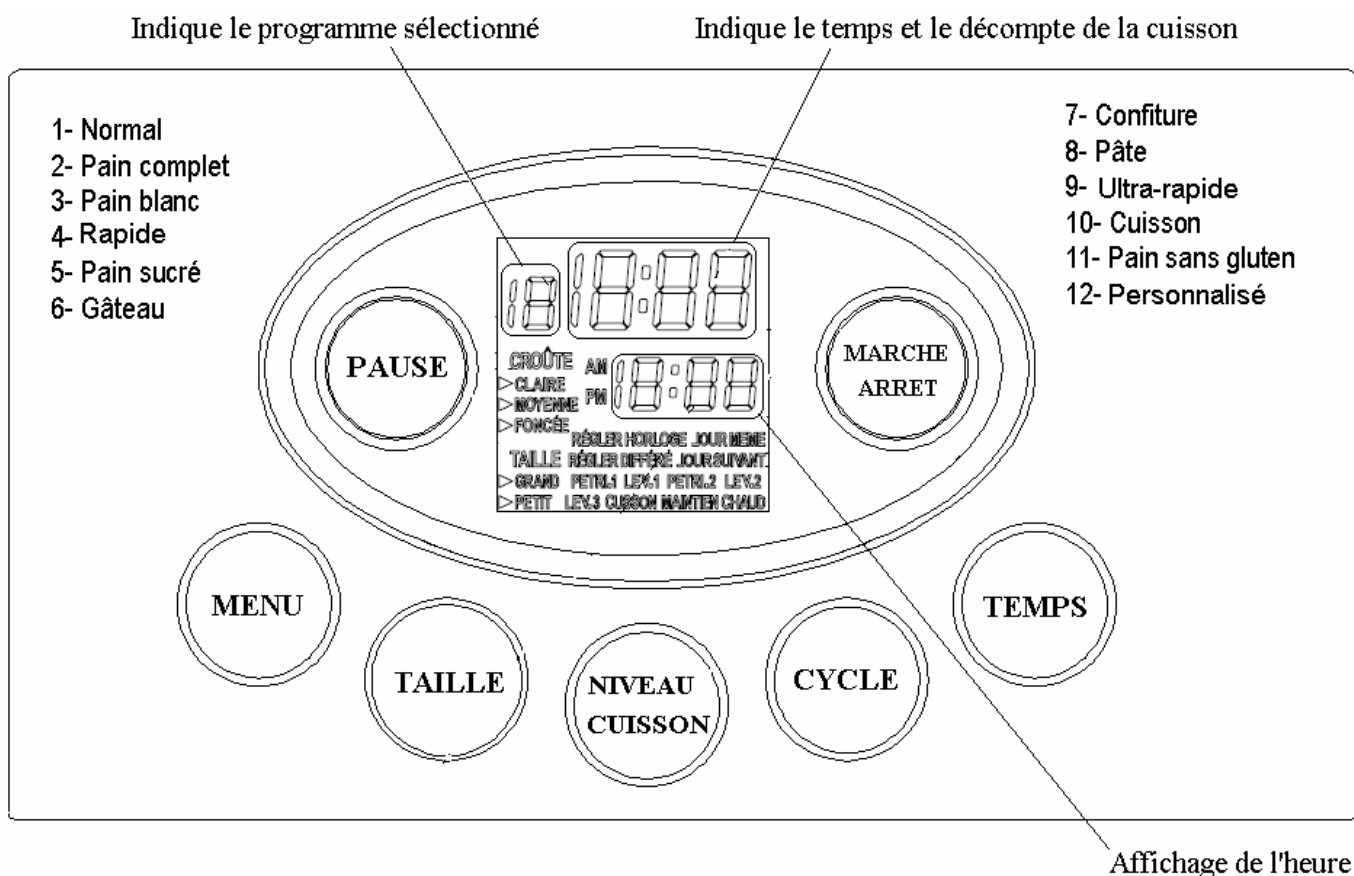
Indique le programme sélectionné

Indique le temps et le décompte de la cuisson

1- Normal
2- Pain complet
3- Pain blanc
4- Rapide
5- Pain sucré
6- Gâteau

7- Confiture
8- Pâte
9- Ultra-rapide
10- Cuisson
11- Pain sans gluten
12- Personnalisé

PAUSE

CROÛTE
▷CLAIRE
▷MOYENNE
▷FONCÉE
AM
PM
RÉGLER HORLOGE JOUR MEME
TAILLE RÉGLER DIFFÉRÉ JOUR SUIVANT
▷GRAND PETRI.1 LEV.1 PETRI.2 LEV.2
▷PETIT LEV.3 CUISSON MAINTIEN CHAUD

MARCHE ARRET

MENU

TAILLE

NIVEAU CUISSON

CYCLE

TEMPS

Affichage de l'heure